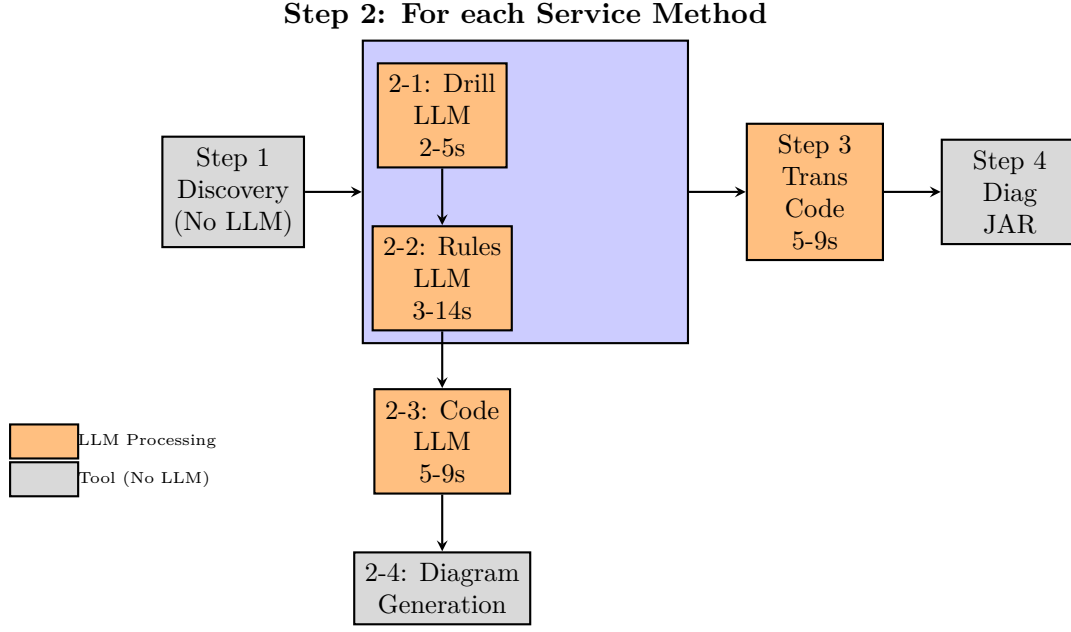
Step 2: For each Service Method

Step 1
Discovery
(No LLM)

2-1: Drill
LLM
2-5s

2-2: Rules
LLM
3-14s

Step 3
Trans
Code
5-9s

Step 4
Diag
JAR

2-3: Code
LLM
5-9s

2-4: Diagram
Generation

LLM Processing

Tool (No LLM)